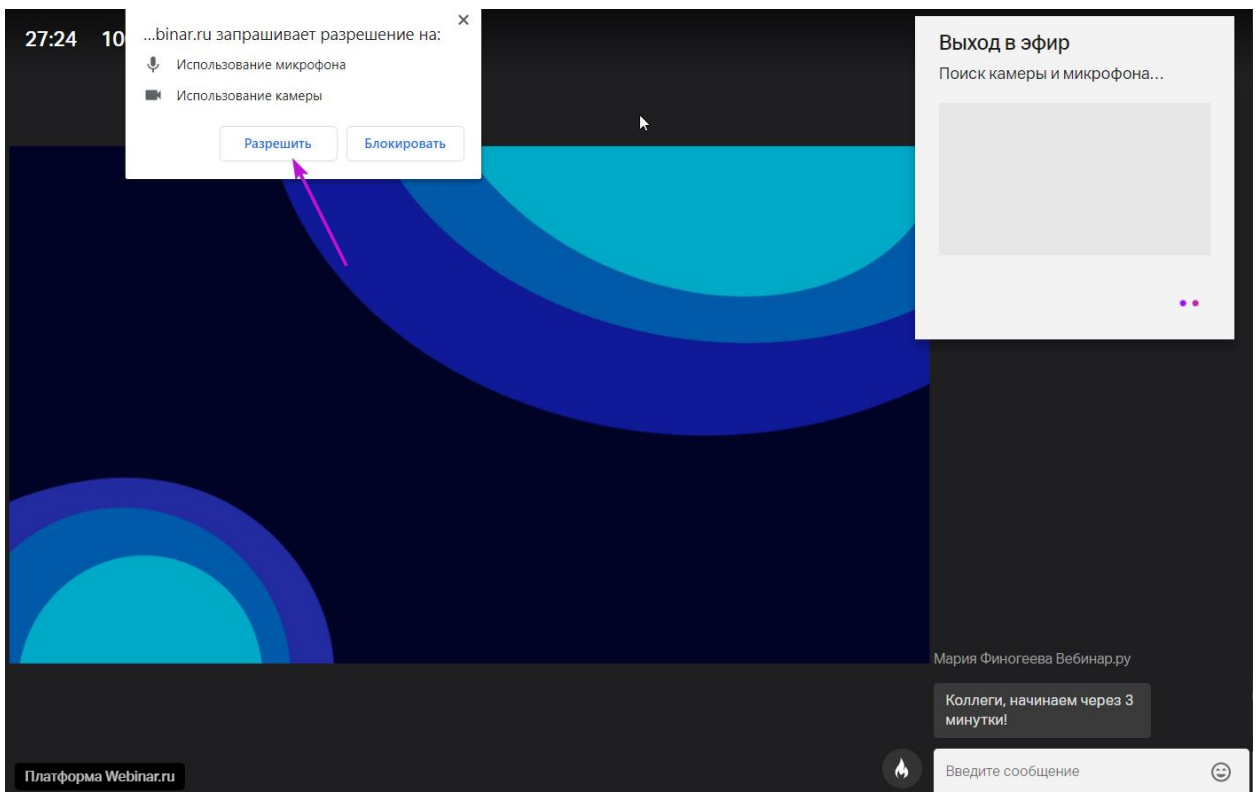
27:24 10

...binar.ru запрашивает разрешение на:
×
Использование микрофона
Использование камеры
Разрешить
Блокировать

Выход в эфир
Поиск камеры и микрофона...

Мария Финогеева Вебинар.ру
Коллеги, начинаем через 3 минутки!

Платформа Webinar.ru

Введите сообщение